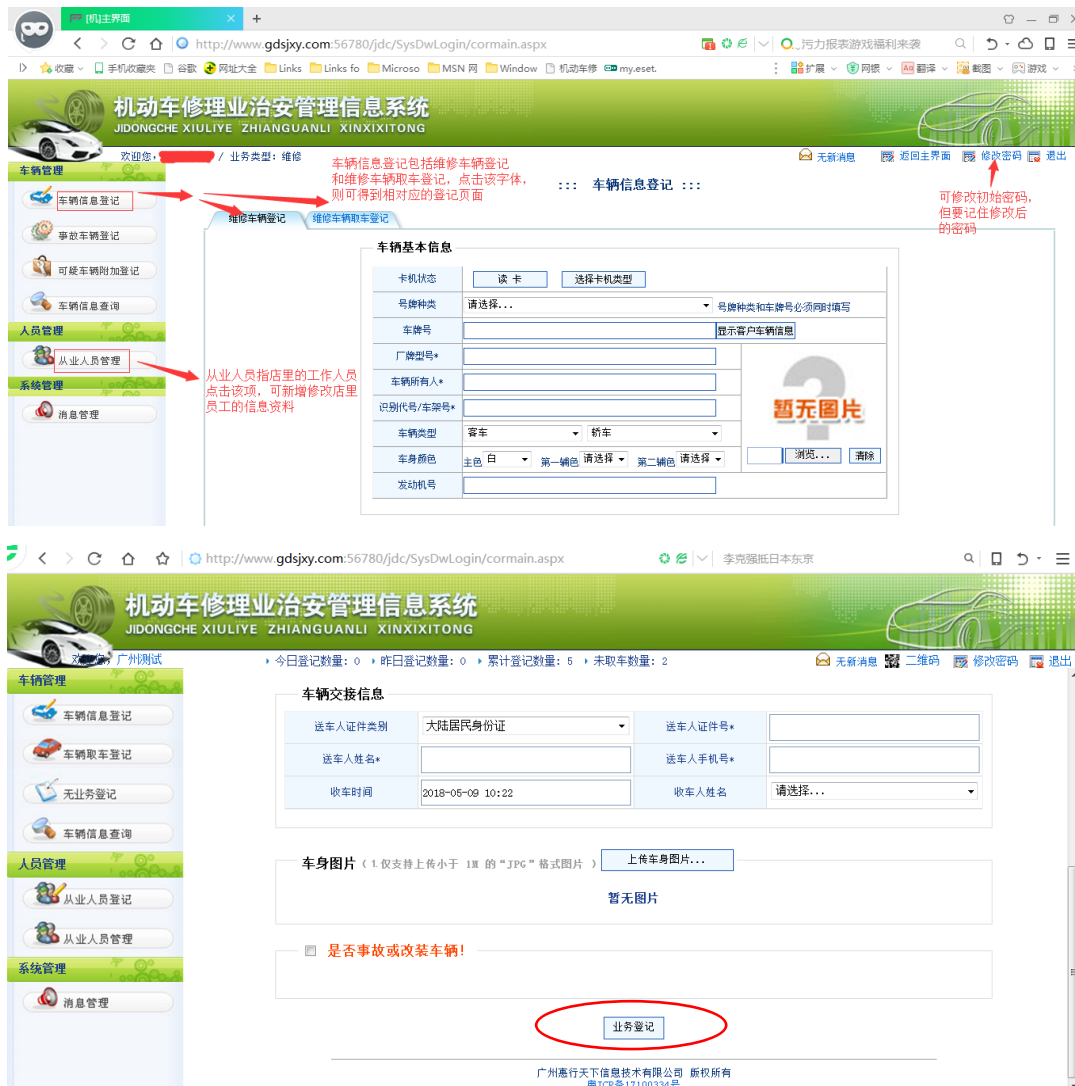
[机]主界面
http://www.gdsjxy.com:56780/jdc/SysDwLogin/cormain.aspx
污力报表游戏福利来袭
收藏 手机收藏夹 谷歌 网址大全 Links Links fo Microso MSN 网 Window 机动车修 my.eset.
扩展 网银 翻译 截图 游戏

机动车修理业治安管理信息系统
JIDONGCHE XIULIYE ZHIANGUANLI XINXIXITONG

欢迎您: / 业务类型: 维修
无新消息 返回主界面 修改密码 退出

车辆管理
车辆信息登记
事故车辆登记
可疑车辆附加登记
车辆信息查询
人员管理
从业人员管理
系统管理
消息管理

车辆信息登记包括维修车辆登记和维修车辆取车登记，点击该字体，则可得到相对应的登记页面

::: 车辆信息登记 :::

可修改初始密码，但要记住修改后的密码

维修车辆登记 维修车辆取车登记

车辆基本信息
卡机状态 读 卡 选择卡机类型
号牌种类 请选择... 号牌种类和车牌号必须同时填写
车牌号 显示客户车辆信息
厂牌型号*
车辆所有人*
识别代号/车架号*
车辆类型 客车 轿车
车身颜色 主色 白 第一辅色 请选择 第二辅色 请选择
发动机号
暂无图片
浏览... 清除

从业人员指店里的工作人员点击该项，可新增修改店里员工的信息资料

http://www.gdsjxy.com:56780/jdc/SysDwLogin/cormain.aspx
李克强抵日本东京

机动车修理业治安管理信息系统
JIDONGCHE XIULIYE ZHIANGUANLI XINXIXITONG

欢迎您: 广州测试
今日登记数量: 0 昨日登记数量: 0 累计登记数量: 5 未取车数量: 2
无新消息 二维码 修改密码 退出

车辆管理
车辆信息登记
车辆取车登记
无业务登记
车辆信息查询
人员管理
从业人员登记
从业人员管理
系统管理
消息管理

车辆交接信息
| 送车人证件类别 | 大陆居民身份证 | 送车人证件号* | |
|---|---|---|---|
| 送车人姓名* | | 送车人手机号* | |
| 收车时间 | 2018-05-09 10:22 | 收车人姓名 | 请选择... |

车身图片 (1.仅支持上传小于 1M 的“JPG”格式图片 ) 上传车身图片...
暂无图片

是否事故或改装车辆!

业务登记

广州惠行天下信息技术有限公司 版权所有
粤ICP备17100334号